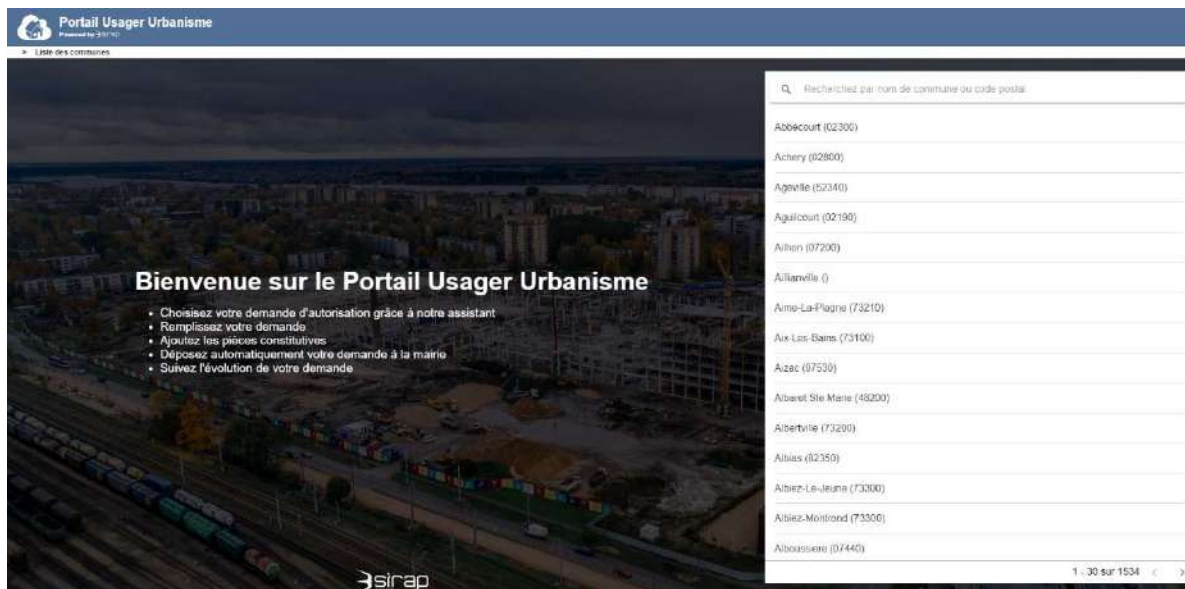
Portail Usager Urbanisme
Powered by SIRAP

> Liste des communes

Bienvenue sur le Portail Usager Urbanisme

- Choisissez votre demande d'autorisation grâce à notre assistant
- Remplissez votre demande
- Ajoutez les pièces constitutives
- Déposez automatiquement votre demande à la mairie
- Suivez l'évolution de votre demande

sirap

Recherchez par nom de commune ou code postal

Abbecourt (02300)
Achery (02800)
Ageville (52340)
Aguilcourt (02190)
Aihon (07200)
Aillianville ()
Aime-La-Plagne (73210)
Aix-Les-Bains (73100)
Aizac (07530)
Albaret Ste Marie (48200)
Albertville (73200)
Albias (82350)
Albiez-Le-Jeune (73300)
Albiez-Montrond (73300)
Alboussiere (07440)

1 - 30 sur 1534